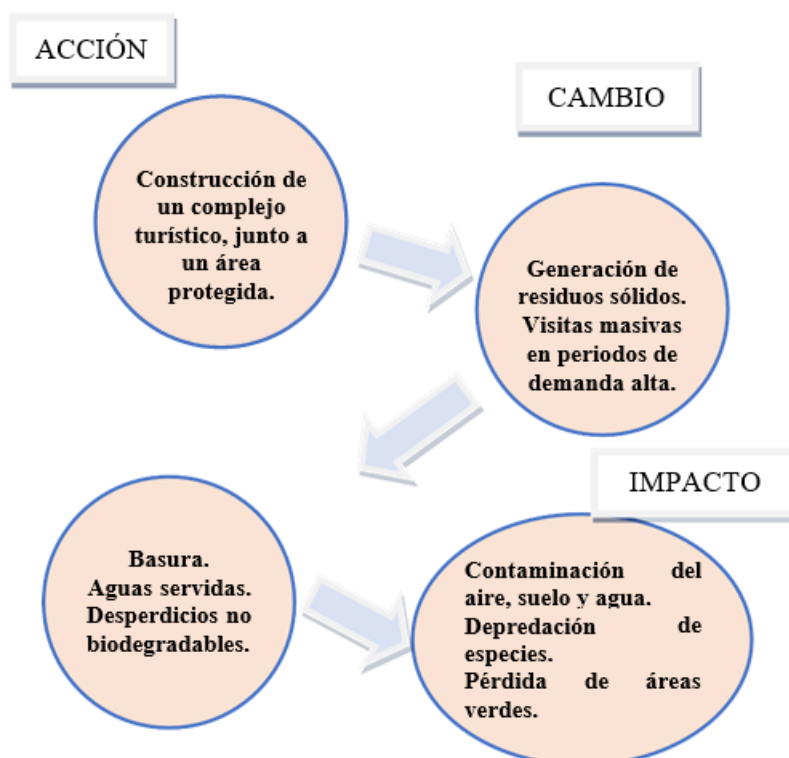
ACCIÓN

Construcción de un complejo turístico, junto a un área protegida.

CAMBIO

Generación de residuos sólidos.
Visitas masivas en periodos de demanda alta.

IMPACTO

Basura.
Aguas servidas.
Desperdicios no biodegradables.

Contaminación del aire, suelo y agua.
Depredación de especies.
Pérdida de áreas verdes.